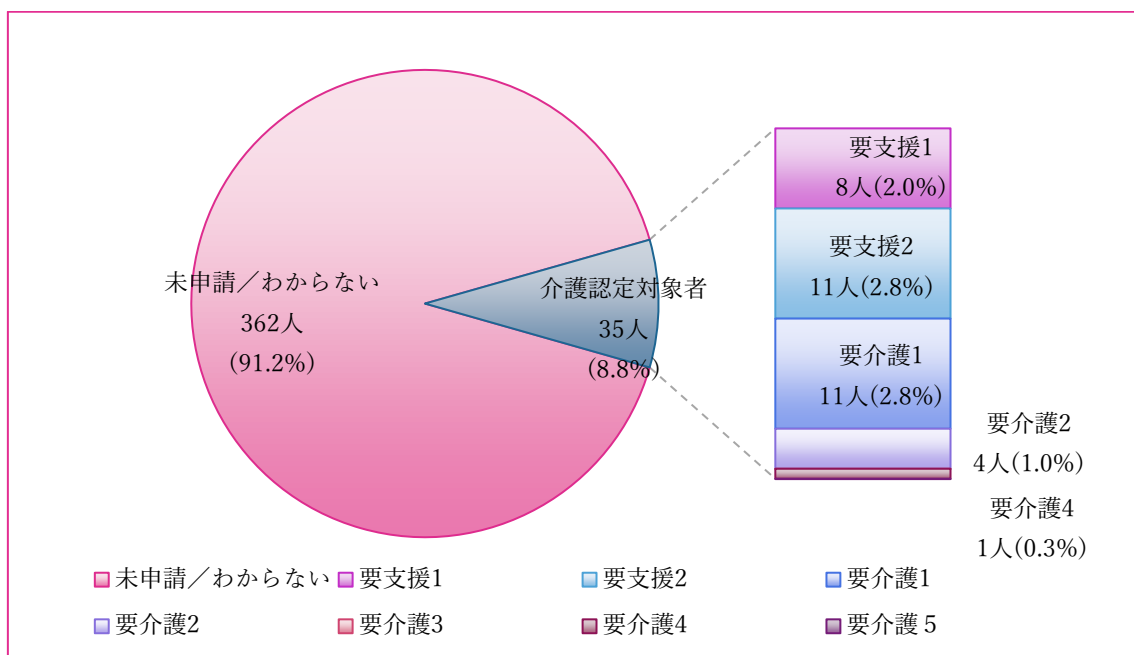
未申請／わからない
362人
(91.2%)

介護認定対象者
35人
(8.8%)

要支援1
8人(2.0%)

要支援2
11人(2.8%)

要介護1
11人(2.8%)

要介護2
4人(1.0%)

要介護4
1人(0.3%)

未申請／わからない
要支援1
要支援2
要介護1
要介護2
要介護3
要介護4
要介護５